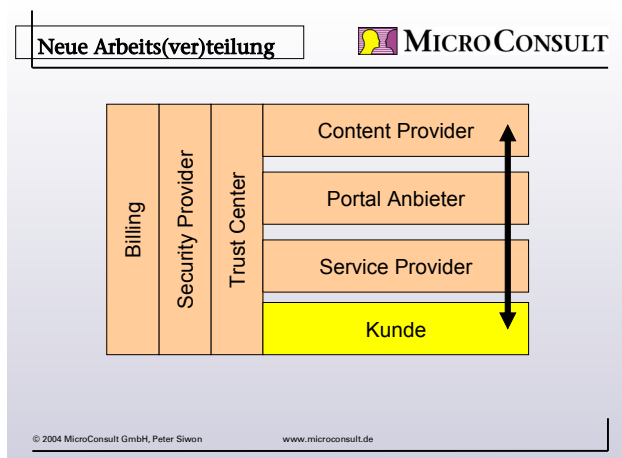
Neue Arbeits(ver)teilung

MICROCONSULT

Billing

Security Provider

Trust Center

Content Provider

Portal Anbieter

Service Provider

Kunde

© 2004 MicroConsult GmbH, Peter Siwon

www.microconsult.de